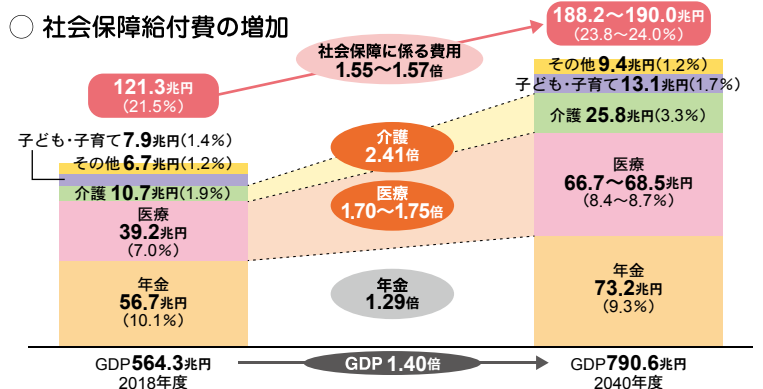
◯ 社会保障給付費の増加

121.3兆円
(21.5%)

社会保障に係る費用
1.55〜1.57倍

188.2〜190.0兆円
(23.8〜24.0%)

子ども・子育て 7.9兆円 (1.4%)
その他 6.7兆円 (1.2%)
介護 10.7兆円 (1.9%)
医療
39.2兆円
(7.0%)
年金
56.7兆円
(10.1%)

介護
2.41倍

医療
1.70〜1.75倍

年金
1.29倍

その他 9.4兆円 (1.2%)
子ども・子育て 13.1兆円 (1.7%)
介護 25.8兆円 (3.3%)
医療
66.7〜68.5兆円
(8.4〜8.7%)
年金
73.2兆円
(9.3%)

GDP 564.3兆円
2018年度

GDP 1.40倍

GDP 790.6兆円
2040年度